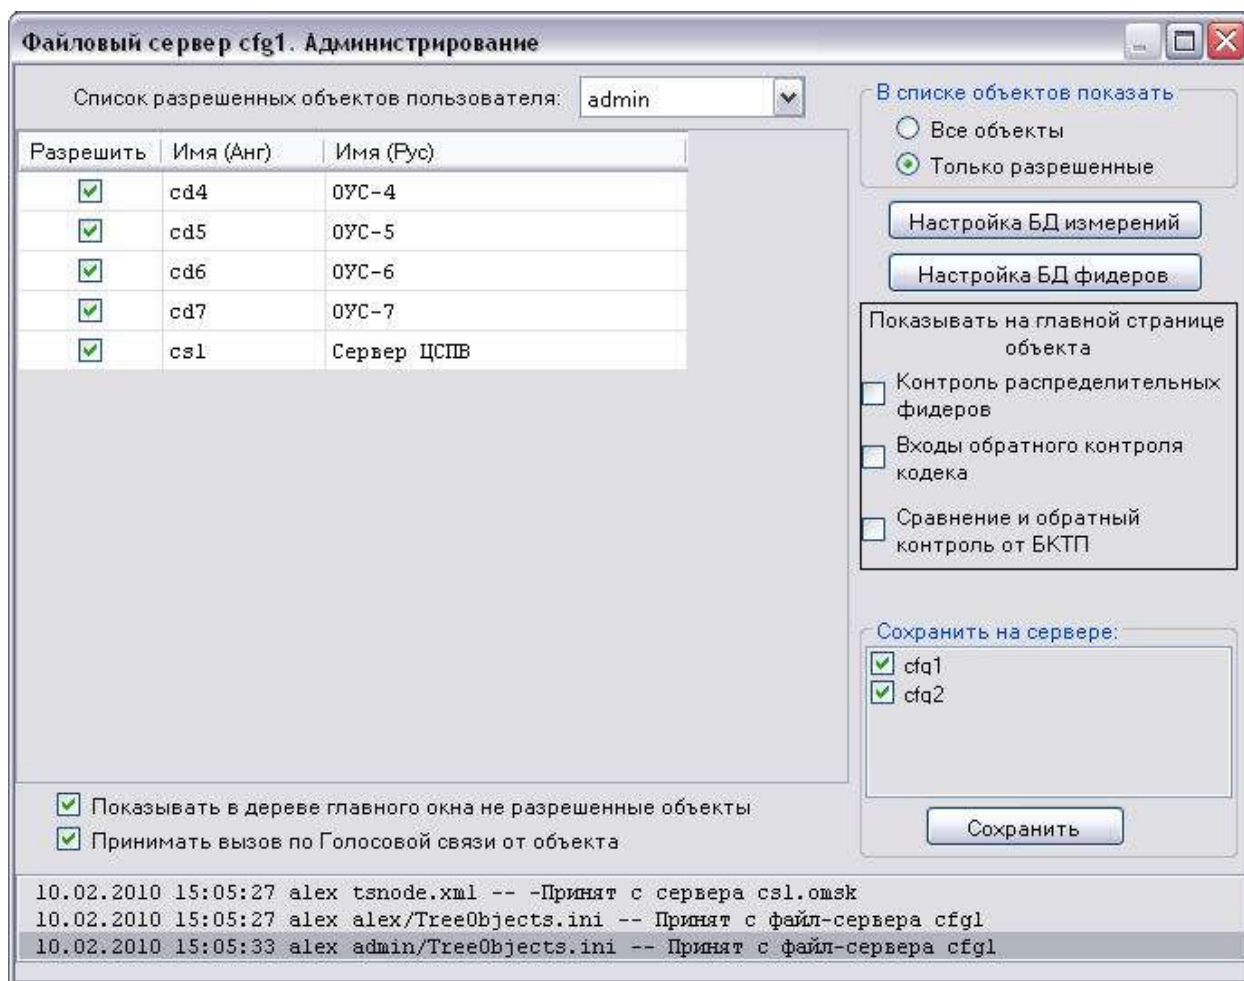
Файловый сервер cfg1. Администрирование

Список разрешенных объектов пользователя: admin

| Разрешить | Имя (Анг) | Имя (Рус) |
|---|---|---|
| ☑ | cd4 | ОУС-4 |
| ☑ | cd5 | ОУС-5 |
| ☑ | cd6 | ОУС-6 |
| ☑ | cd7 | ОУС-7 |
| ☑ | cs1 | Сервер ЦСПВ |

В списке объектов показать
Все объекты
Только разрешенные

Настройка БД измерений
Настройка БД фидеров

Показывать на главной странице объекта
Контроль распределительных фидеров
Входы обратного контроля кодека
Сравнение и обратный контроль от БКТП

Сохранить на сервере:
cfg1
cfg2

Сохранить

Показывать в дереве главного окна не разрешенные объекты
Принимать вызов по Голосовой связи от объекта

10.02.2010 15:05:27 alex tsnode.xml -- -Принят с сервера cs1.omsk
10.02.2010 15:05:27 alex alex/TreeObjects.ini -- Принят с файл-сервера cfg1
10.02.2010 15:05:33 alex admin/TreeObjects.ini -- Принят с файл-сервера cfg1